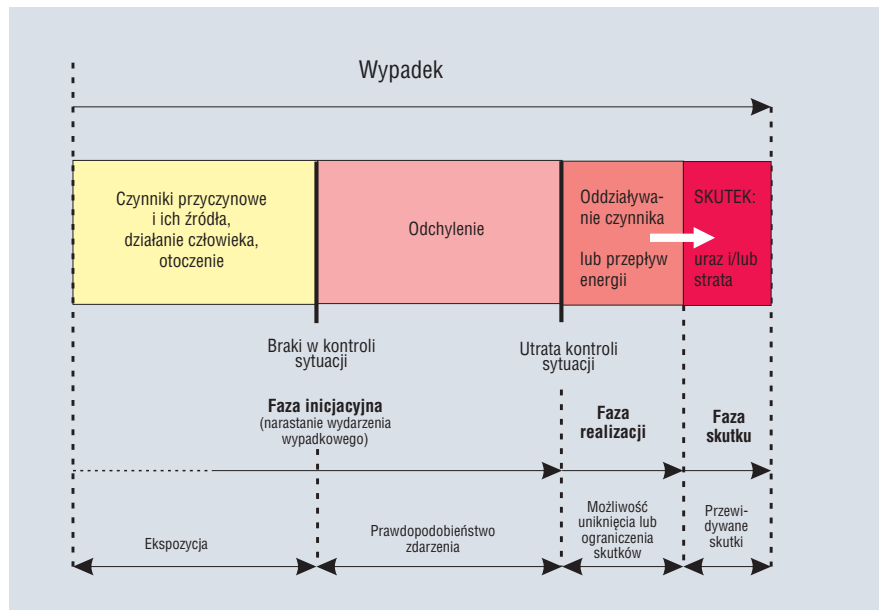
Wypadek

Czynniki przyczynowe i ich źródła, działanie człowieka, otoczenie

Odchylenie

Oddziaływanie czynnika lub przepływ energii

SKUTEK: uraz i/lub strata

Braki w kontroli sytuacji

Utrata kontroli sytuacji

**Faza inicjacyjna** (narastanie wydarzenia wypadkowego)

**Faza realizacji**

**Faza skutku**

Ekspozycja

Prawdopodobieństwo zdarzenia

Możliwość uniknięcia lub ograniczenia skutków

Przewidywane skutki